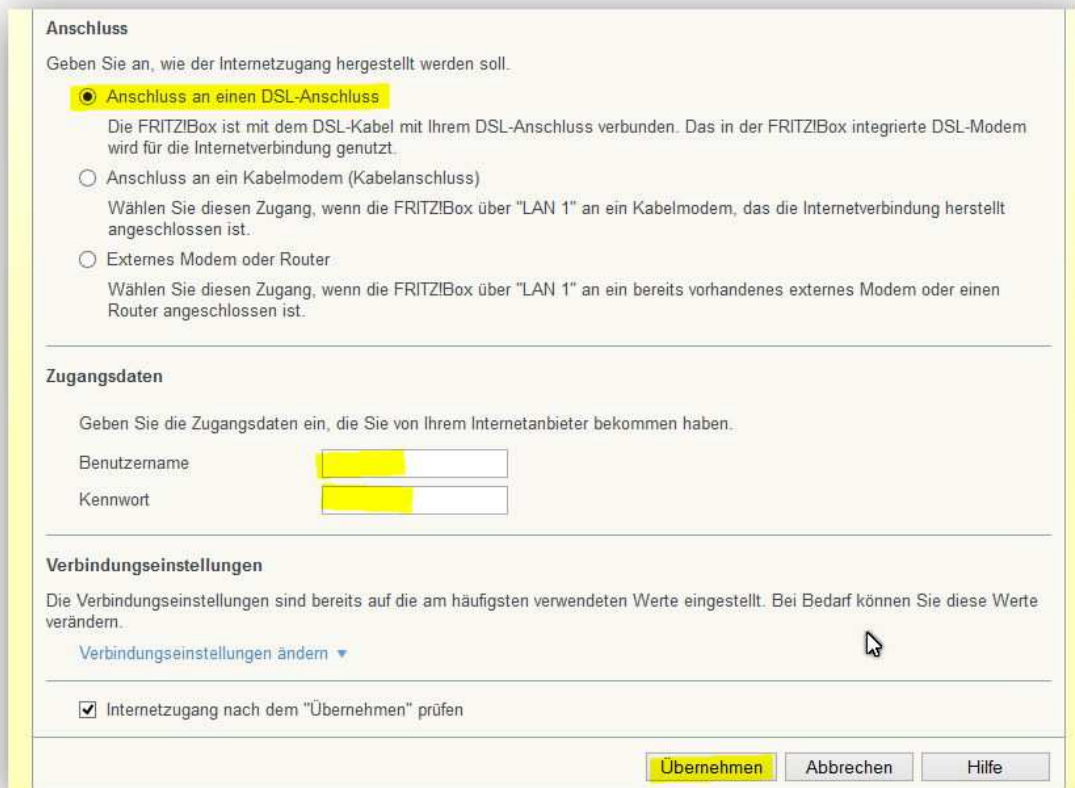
Anschluss

Geben Sie an, wie der Internetzugang hergestellt werden soll.

Anschluss an einen DSL-Anschluss

Die FRITZ!Box ist mit dem DSL-Kabel mit Ihrem DSL-Anschluss verbunden. Das in der FRITZ!Box integrierte DSL-Modem wird für die Internetverbindung genutzt.

Anschluss an ein Kabelmodem (Kabelanschluss)

Wählen Sie diesen Zugang, wenn die FRITZ!Box über "LAN 1" an ein Kabelmodem, das die Internetverbindung herstellt angeschlossen ist.

Externes Modem oder Router

Wählen Sie diesen Zugang, wenn die FRITZ!Box über "LAN 1" an ein bereits vorhandenes externes Modem oder einen Router angeschlossen ist.

Zugangsdaten

Geben Sie die Zugangsdaten ein, die Sie von Ihrem Internetanbieter bekommen haben.

Benutzername

Kennwort

Verbindungseinstellungen

Die Verbindungseinstellungen sind bereits auf die am häufigsten verwendeten Werte eingestellt. Bei Bedarf können Sie diese Werte verändern.

Verbindungseinstellungen ändern ▼

Internetzugang nach dem "Übernehmen" prüfen

Übernehmen Abbrechen Hilfe